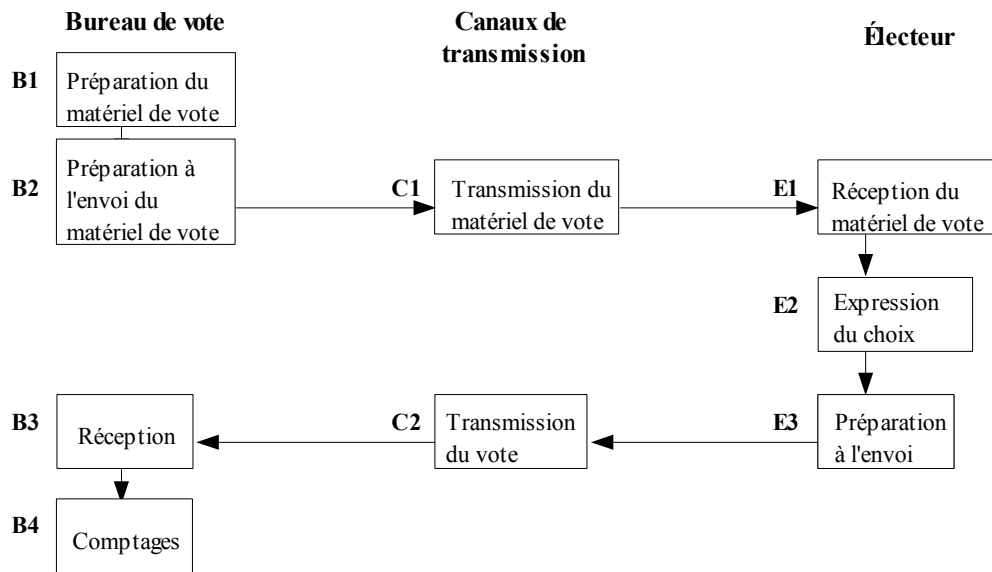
Bureau de vote

Canaux de transmission

Électeur

B1 Préparation du matériel de vote

B2 Préparation à l'envoi du matériel de vote

C1 Transmission du matériel de vote

E1 Réception du matériel de vote

E2 Expression du choix

E3 Préparation à l'envoi

C2 Transmission du vote

B3 Réception

B4 Comptages